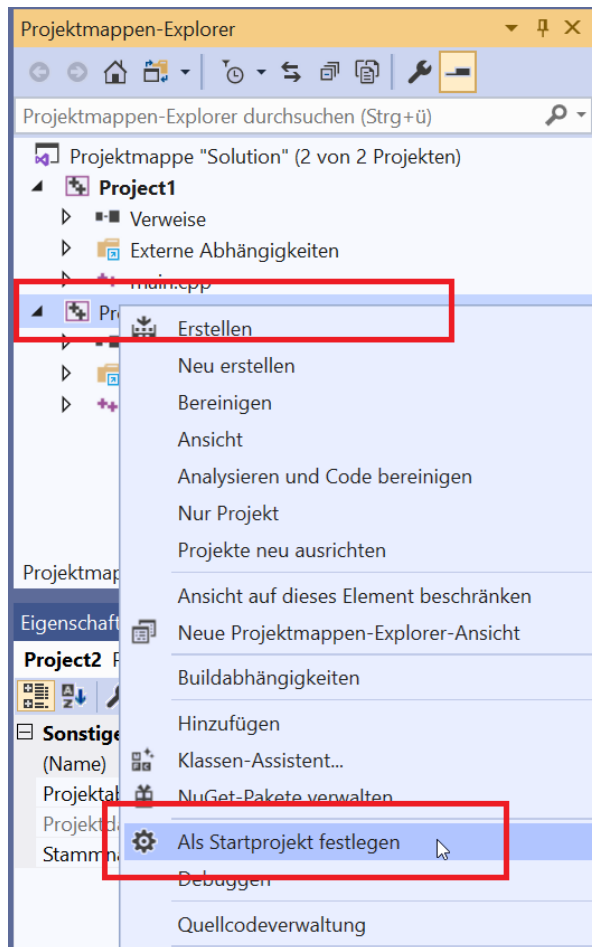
Projektmappen-Explorer

Projektmappen-Explorer durchsuchen (Strg+ü)

Projektmappe "Solution" (2 von 2 Projekten)
Project1
Verweise
Externe Abhängigkeiten
main.cpp
Pr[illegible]

Erstellen
Neu erstellen
Bereinigen
Ansicht
Analysieren und Code bereinigen
Nur Projekt
Projekte neu ausrichten
Ansicht auf dieses Element beschränken
Neue Projektmappen-Explorer-Ansicht
Buildabhängigkeiten
Hinzufügen
Klassen-Assistent...
NuGet-Pakete verwalten
Als Startprojekt festlegen
Debuggen
Quellcodeverwaltung

Projektmap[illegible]
Eigenschaft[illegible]
Project2 P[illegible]
Sonstige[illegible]
(Name)
Projektab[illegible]
Projektd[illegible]
Stammn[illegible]